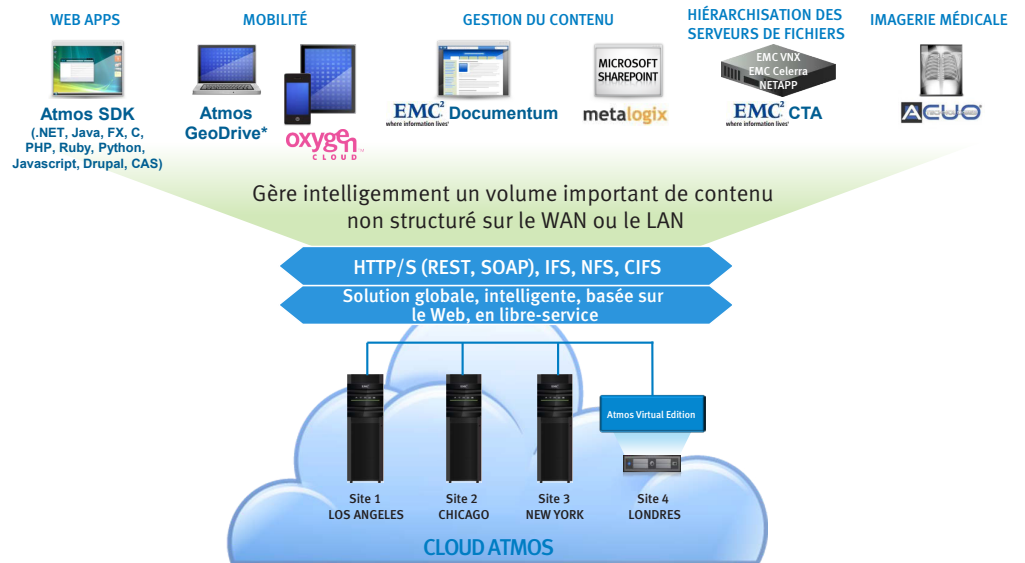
WEB APPS

Atmos SDK
(.NET, Java, FX, C, PHP, Ruby, Python, Javascript, Drupal, CAS)

MOBILITÉ

Atmos GeoDrive*

oxygen CLOUD

GESTION DU CONTENU

EMC² Documentum
where information lives

MICROSOFT SHAREPOINT

metalogix

HIÉRARCHISATION DES SERVEURS DE FICHIERS

EMC VNX
EMC Celerra
NETAPP

EMC² CTA
where information lives

IMAGERIE MÉDICALE

ACUO

Gère intelligemment un volume important de contenu non structuré sur le WAN ou le LAN

HTTP/S (REST, SOAP), IFS, NFS, CIFS

Solution globale, intelligente, basée sur le Web, en libre-service

EMC

EMC

EMC

Atmos Virtual Edition

Site 1
LOS ANGELES

Site 2
CHICAGO

Site 3
NEW YORK

Site 4
LONDRES

CLOUD ATMOS